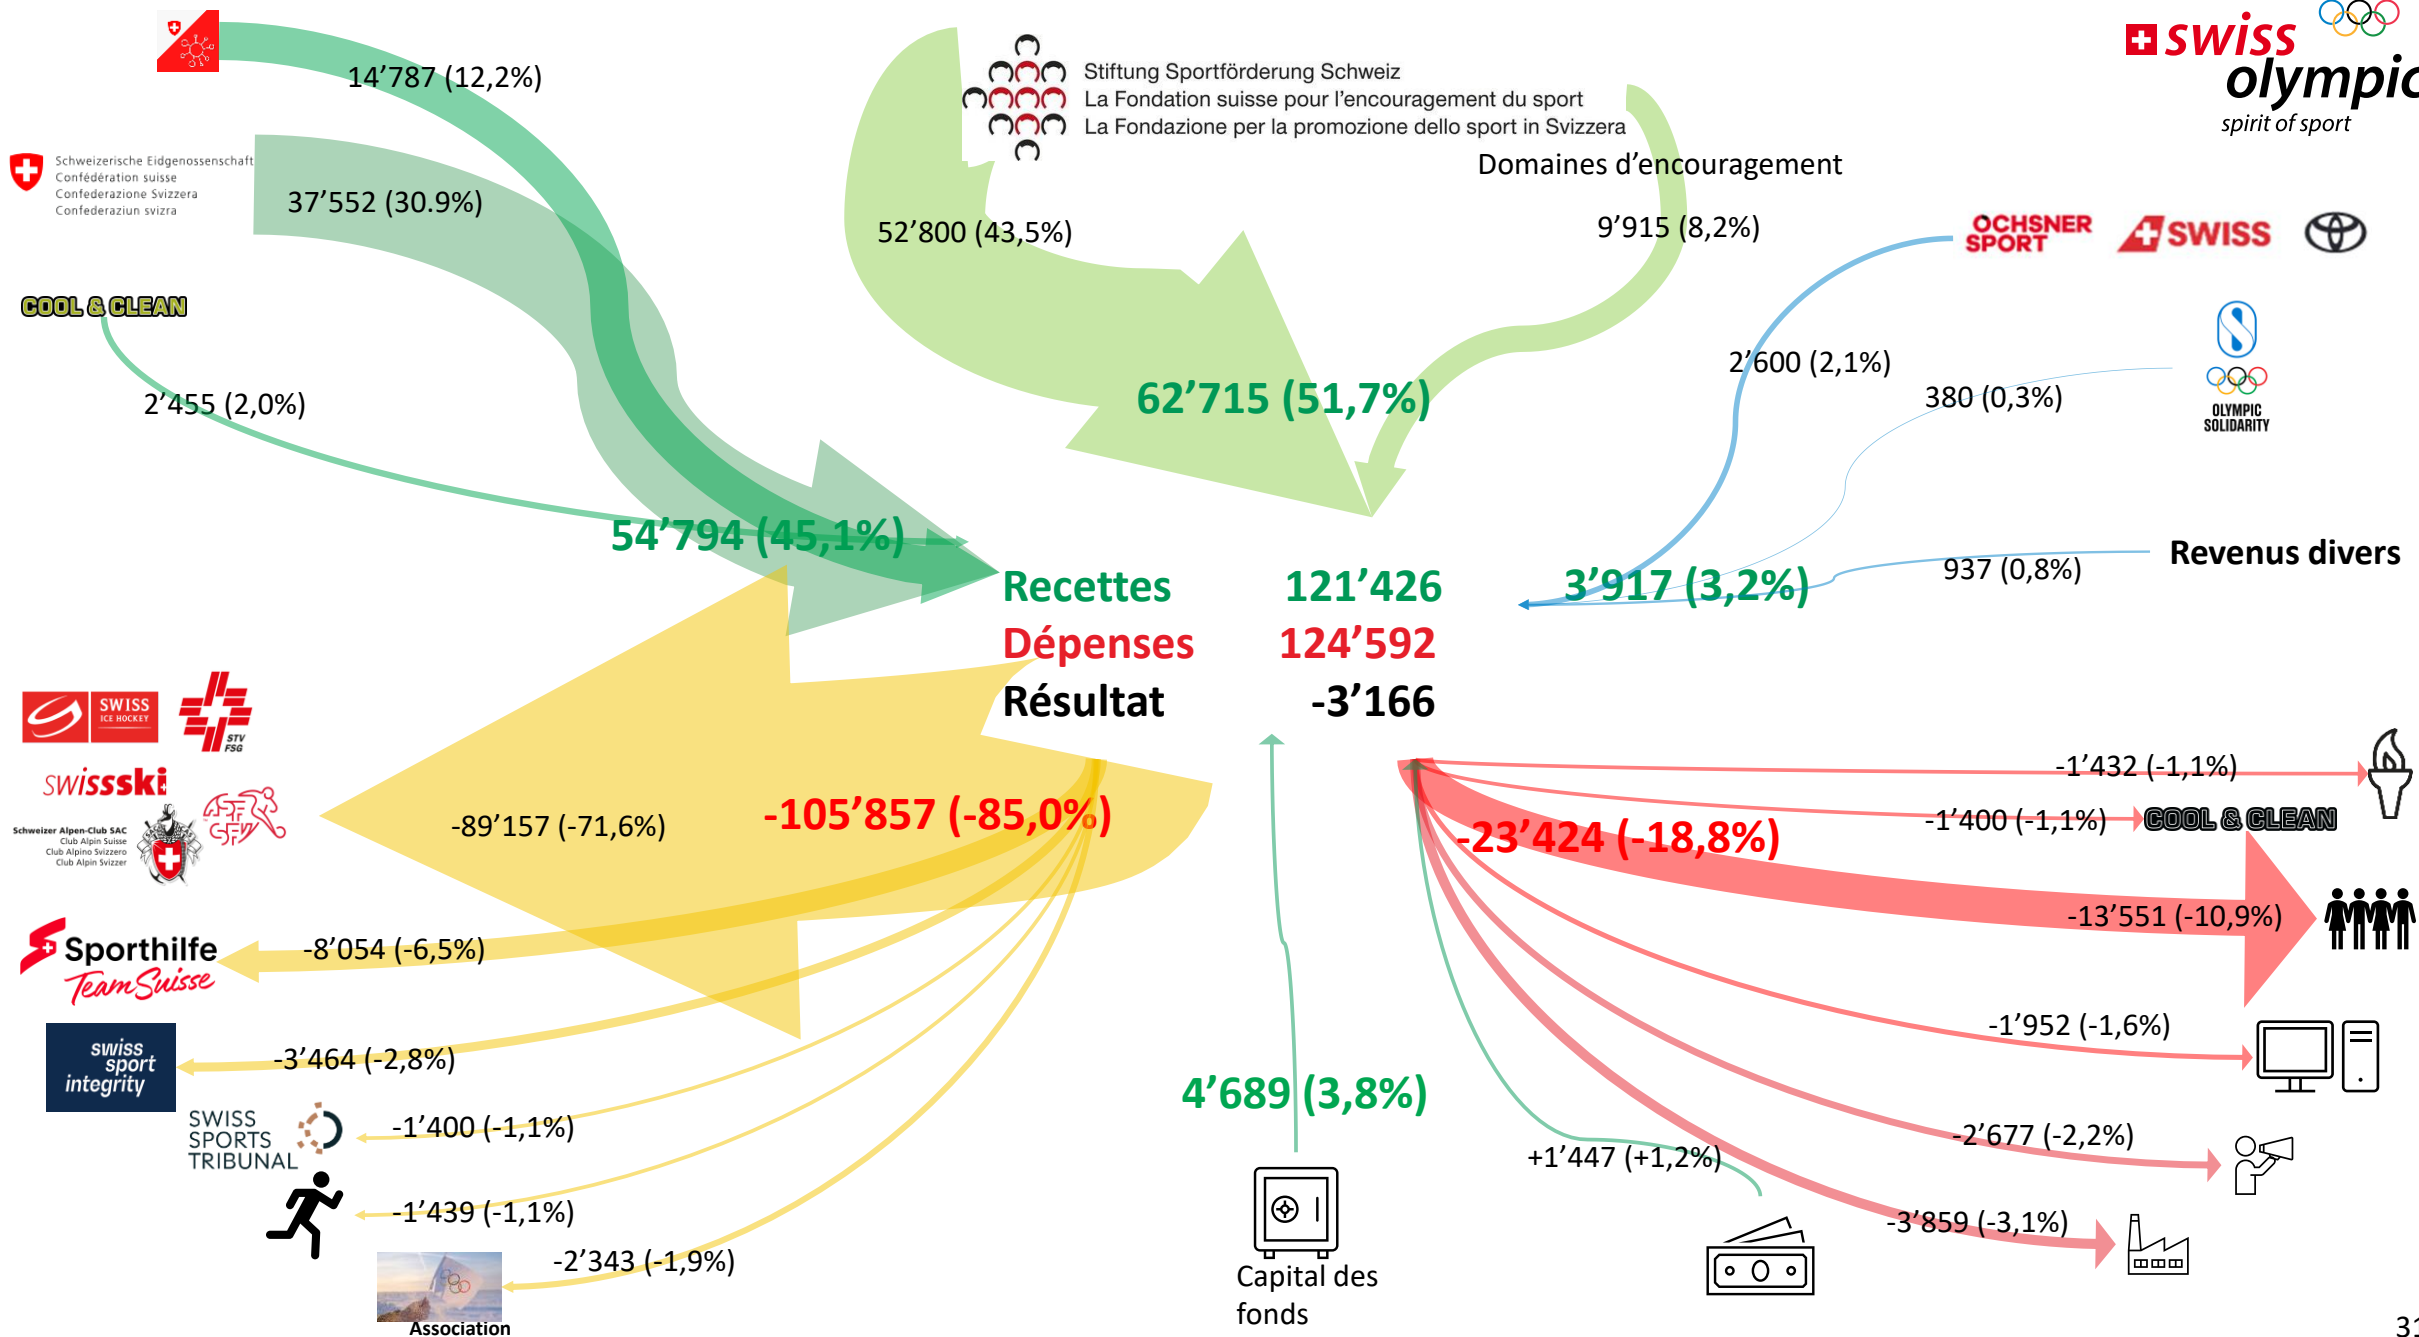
14’787 (12,2%)

Schweizerische Eidgenossenschaft
Confédération suisse
Confederazione Svizzera
Confederaziun svizra

37’552 (30.9%)

COOL & CLEAN

2’455 (2,0%)

Stiftung Sportförderung Schweiz
La Fondation suisse pour l’encouragement du sport
La Fondazione per la promozione dello sport in Svizzera

Domaines d’encouragement

52’800 (43,5%)

9’915 (8,2%)

swiss olympic
spirit of sport

OCHSNER SPORT

SWISS

2’600 (2,1%)

380 (0,3%)

OLYMPIC SOLIDARITY

62’715 (51,7%)

54’794 (45,1%)

3’917 (3,2%)

937 (0,8%)

Revenus divers

Recettes 121’426
Dépenses 124’592
Résultat -3’166

SWISS ICE HOCKEY

STV FSG

swissski

Schweizer Alpen-Club SAC
Club Alpin Suisse
Club Alpino Svizzero
Club Alpin Svizzer

-89’157 (-71,6%)

-105’857 (-85,0%)

Sporthilfe
Team Suisse

-8’054 (-6,5%)

swiss sport integrity

-3’464 (-2,8%)

SWISS SPORTS TRIBUNAL

-1’400 (-1,1%)

-1’439 (-1,1%)

-2’343 (-1,9%)

Association

4’689 (3,8%)

Capital des fonds

-1’432 (-1,1%)

-1’400 (-1,1%)

COOL & CLEAN

-23’424 (-18,8%)

-13’551 (-10,9%)

-1’952 (-1,6%)

-2’677 (-2,2%)

+1’447 (+1,2%)

-3’859 (-3,1%)

31